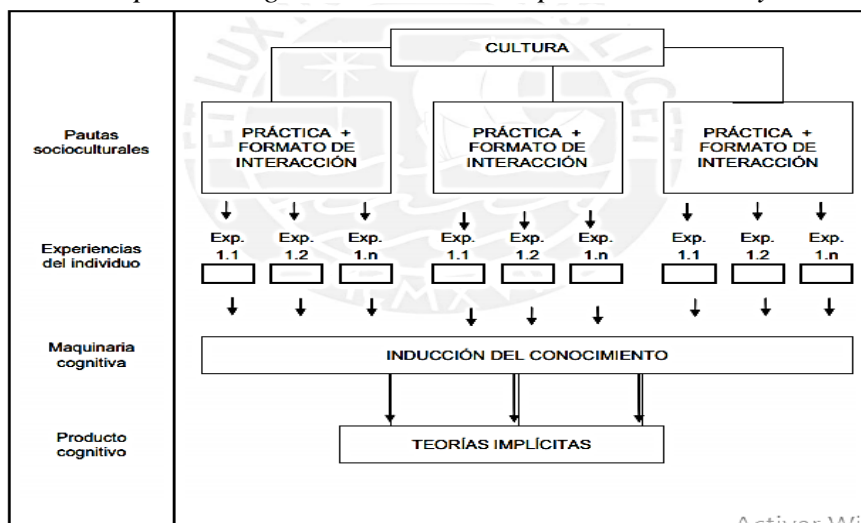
CULTURA

Pautas socioculturales

PRÁCTICA + FORMATO DE INTERACCIÓN

PRÁCTICA + FORMATO DE INTERACCIÓN

PRÁCTICA + FORMATO DE INTERACCIÓN

Experiencias del individuo

Exp. 1.1

Exp. 1.2

Exp. 1.n

Exp. 1.1

Exp. 1.2

Exp. 1.n

Exp. 1.1

Exp. 1.2

Exp. 1.n

Maquinaria cognitiva

INDUCCIÓN DEL CONOCIMIENTO

Producto cognitivo

TEORÍAS IMPLÍCITAS

Activar Wi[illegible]